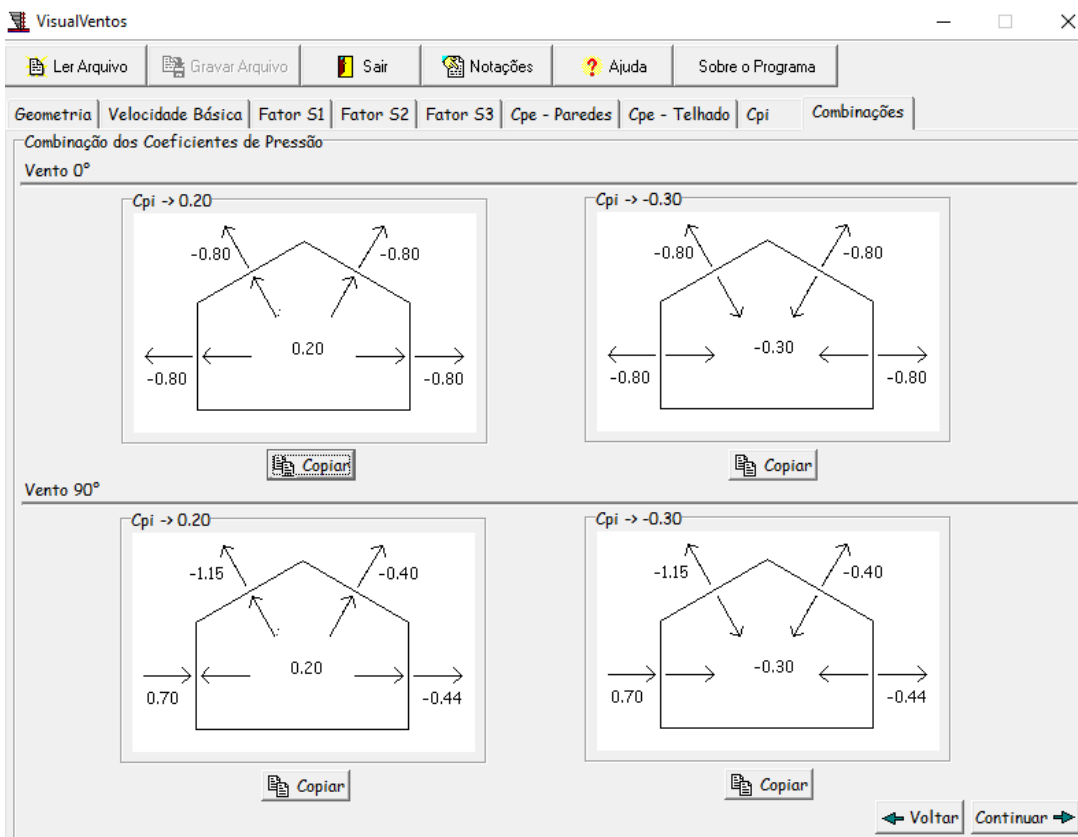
VisualVentos

Ler Arquivo | Gravar Arquivo | Sair | Notações | Ajuda | Sobre o Programa

Geometria | Velocidade Básica | Fator S1 | Fator S2 | Fator S3 | Cpe - Paredes | Cpe - Telhado | Cpi | Combinações

Combinação dos Coeficientes de Pressão

Vento 0°

Cpi -> 0.20
-0.80
-0.80
0.20
-0.80
-0.80

Copiar

Cpi -> -0.30
-0.80
-0.80
-0.30
-0.80
-0.80

Copiar

Vento 90°

Cpi -> 0.20
-1.15
-0.40
0.20
0.70
-0.44

Copiar

Cpi -> -0.30
-1.15
-0.40
-0.30
0.70
-0.44

Copiar

Voltar
Continuar